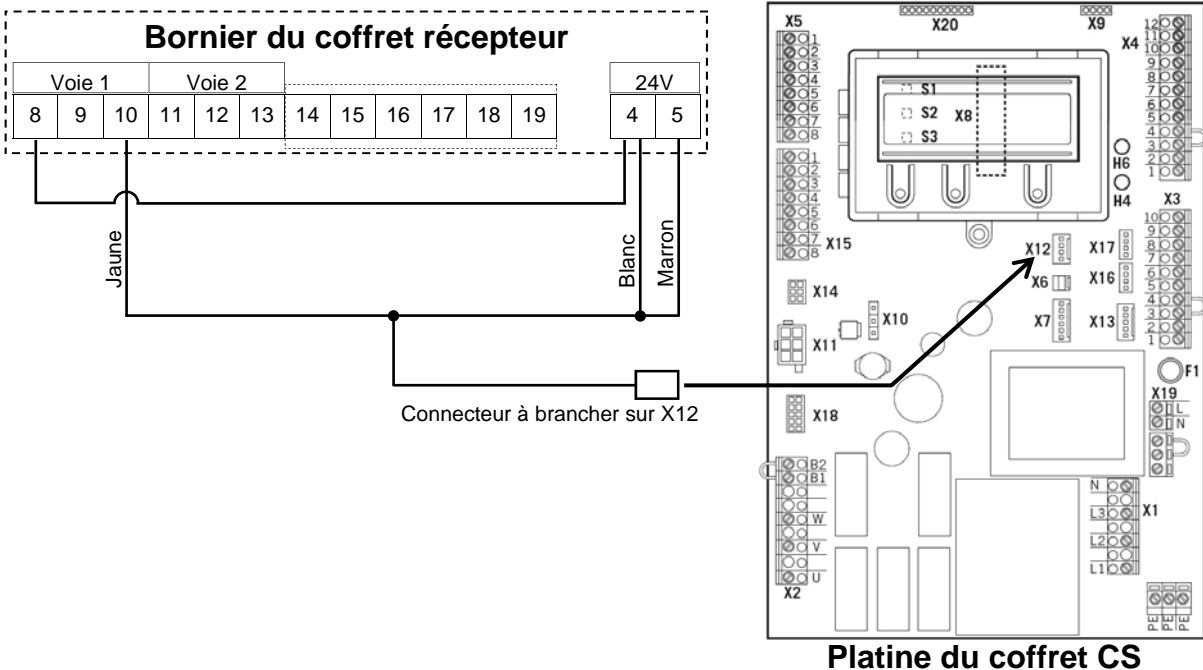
Bornier du coffret récepteur

| Voie 1 | | | Voie 2 | | | | | | | | | 24V | |
|---|---|---|---|---|---|---|---|---|---|---|---|---|---|
| 8 | 9 | 10 | 11 | 12 | 13 | 14 | 15 | 16 | 17 | 18 | 19 | 4 | 5 |

Jaune

Blanc

Marron

Connecteur à brancher sur X12

X5 1 2 3 4 5 6 7 8

X20

X9

X4 12 11 10 9 8 7 6 5 4 3 2 1

S1

S2

S3

X8

H6

H4

1 2 3 4 5 6 7 8

X15

X12

X17

X6

X16

X3 10 9 8 7 6 5 4 3 2 1

X14

X10

X7

X13

X11

F1

X19 L N

X18

B2 B1

W

V

U

X2

N

L3

L2

L1

X1

PE PE PE

Platine du coffret CS